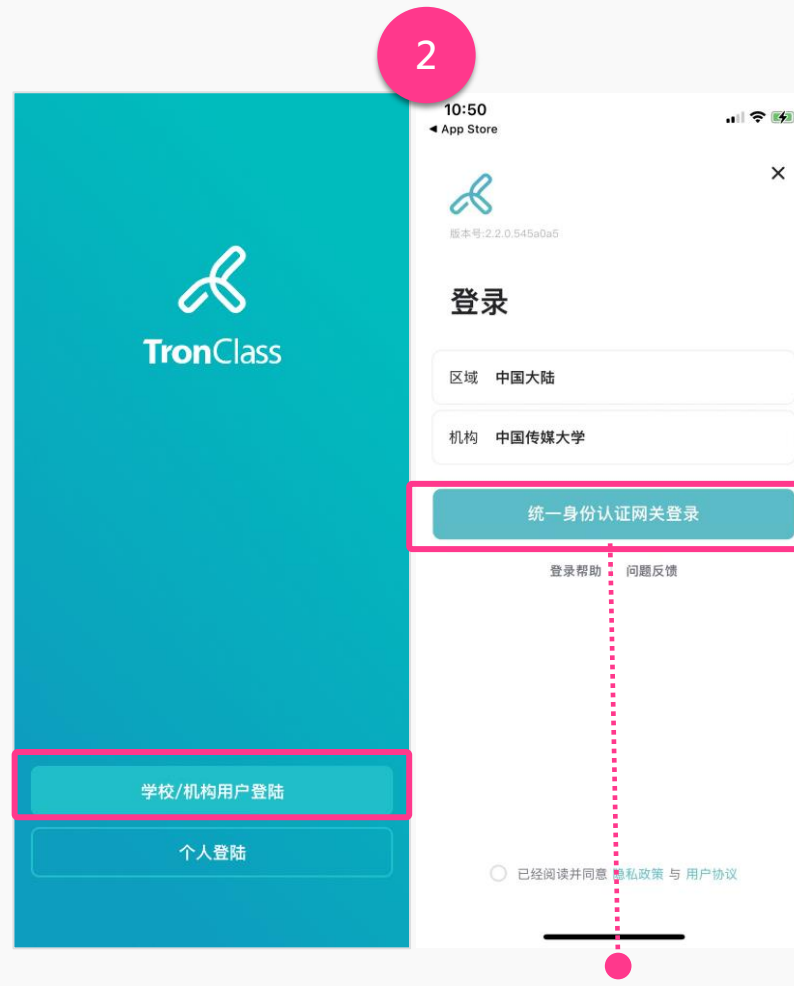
2

TronClass

学校/机构用户登陆

个人登陆

10:50
◀ App Store

×

版本号:2.2.0.545a0a5

登录

区域 中国大陆

机构 中国传媒大学

统一身份认证网关登录

登录帮助 | 问题反馈

已经阅读并同意 隐私政策 与 用户协议